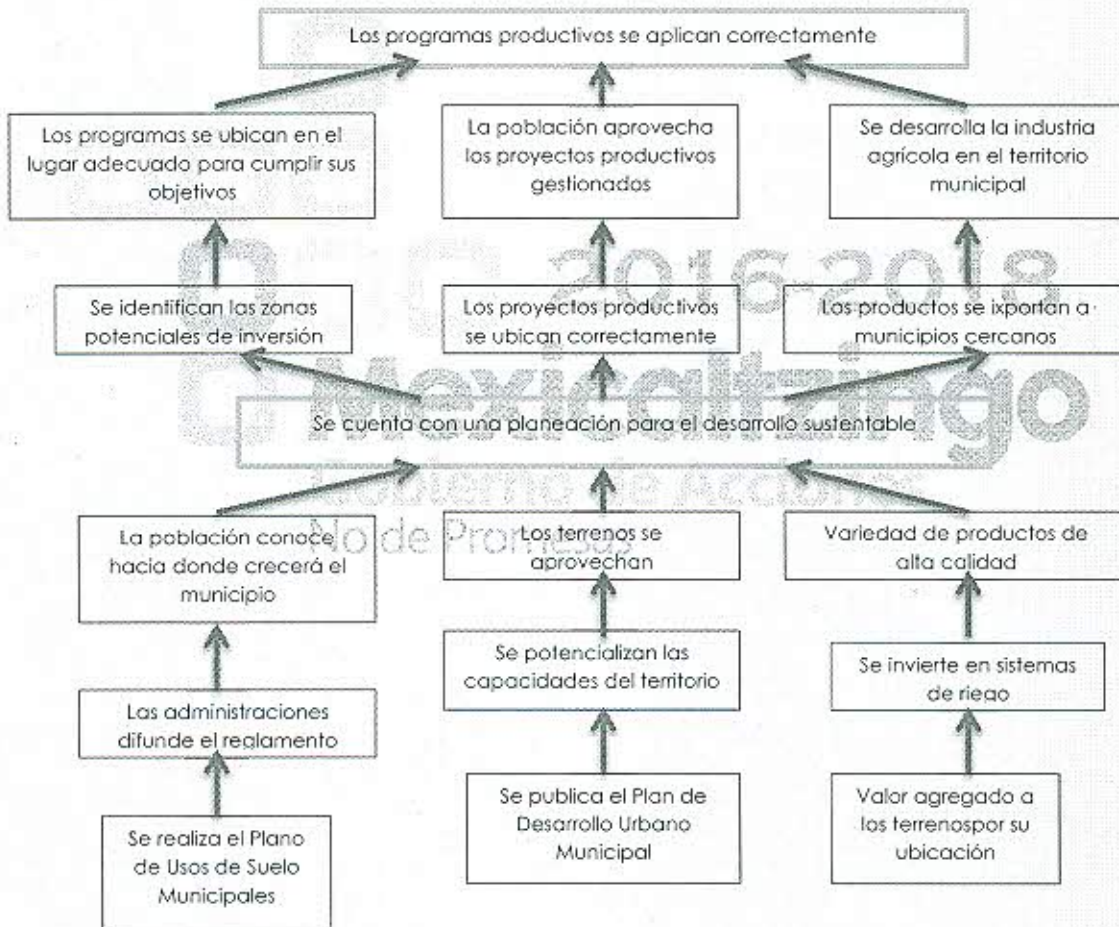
Los programas productivos se aplican correctamente

Los programas se ubican en el lugar adecuado para cumplir sus objetivos

La población aprovecha los proyectos productivos gestionados

Se desarrolla la industria agrícola en el territorio municipal

Se identifican las zonas potenciales de inversión

Los proyectos productivos se ubican correctamente

Los productos se ixportan a municipios cercanos

2016-2018
Mexicaltzingo
Gobierno de Acciones
No de Promesas

Se cuenta con una planeación para el desarrollo sustentable

La población conoce hacia donde crecerá el municipio

Los terrenos se aprovechan

Variedad de productos de alta calidad

Se potencializan las capacidades del territorio

Se invierte en sistemas de riego

Las administraciones difunde el reglamento

Se publica el Plan de Desarrollo Urbano Municipal

Valor agregado a los terrenospor su ubicación

Se realiza el Plano de Usos de Suelo Municipales